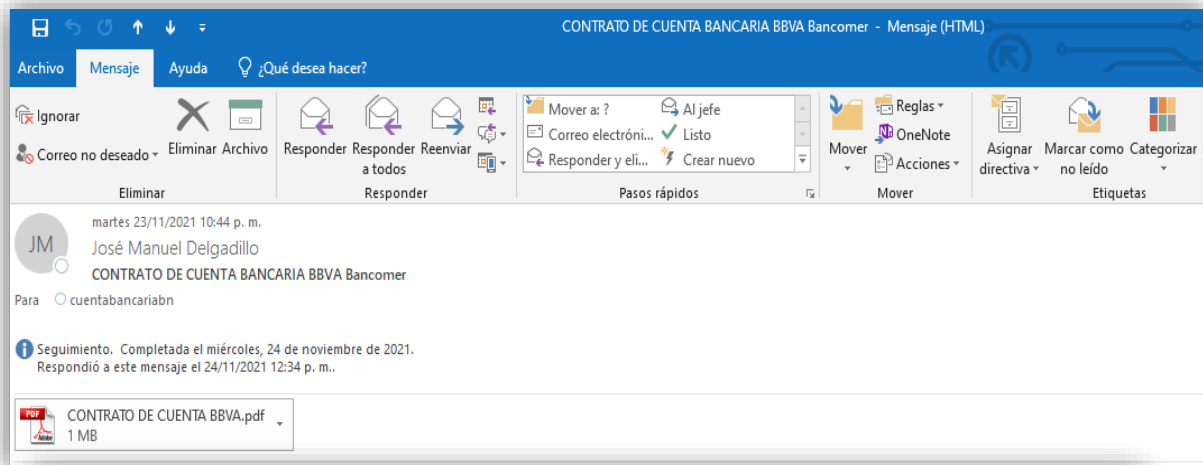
CONTRATO DE CUENTA BANCARIA BBVA Bancomer - Mensaje (HTML)

Archivo Mensaje Ayuda ¿Qué desea hacer?

Ignorar
Correo no deseado
Eliminar
Archivo
Eliminar

Responder
Responder a todos
Reenviar
Responder

Mover a: ?
Correo electróni...
Responder y eli...
Al jefe
Listo
Crear nuevo
Pasos rápidos

Mover
Reglas
OneNote
Acciones
Mover

Asignar directiva
Marcar como no leído
Categorizar
Etiquetas

martes 23/11/2021 10:44 p. m.
JM
José Manuel Delgadillo
CONTRATO DE CUENTA BANCARIA BBVA Bancomer
Para cuentabancariabn

Seguimiento. Completada el miércoles, 24 de noviembre de 2021.
Respondió a este mensaje el 24/11/2021 12:34 p. m..

CONTRATO DE CUENTA BBVA.pdf
1 MB